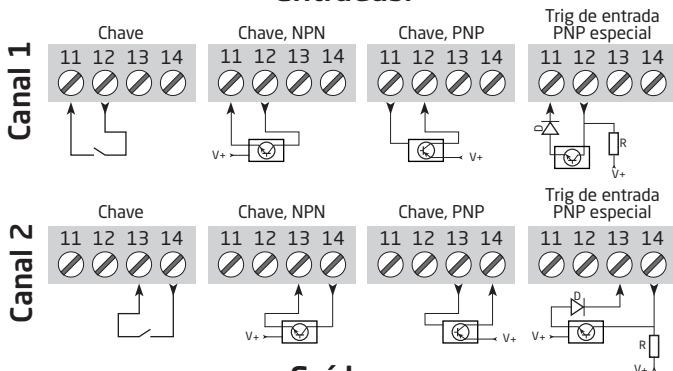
Entradas:

Canal 1

Chave
11 12 13 14

Chave, NPN
11 12 13 14
V+

Chave, PNP
11 12 13 14
V+

Trig de entrada PNP especial
11 12 13 14
D
R
V+

Canal 2

Chave
11 12 13 14

Chave, NPN
11 12 13 14
V+

Chave, PNP
11 12 13 14
V+

Trig de entrada PNP especial
11 12 13 14
D
V+
R
V+

Saídas